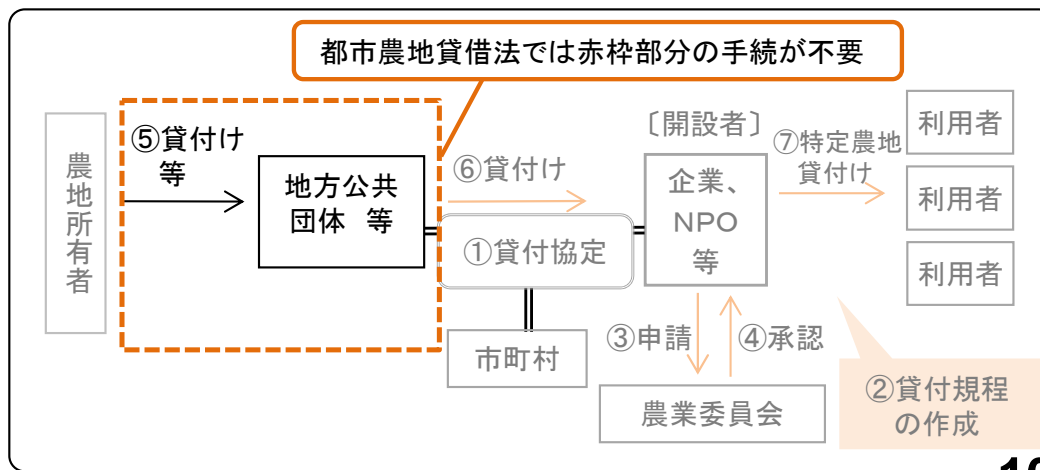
都市農地貸借法では赤枠部分の手続が不要

農地所有者

⑤貸付け等

地方公共団体 等

⑥貸付け

①貸付協定

〔開設者〕

企業、NPO等

⑦特定農地貸付け

利用者

利用者

利用者

市町村

③申請

④承認

農業委員会

②貸付規程の作成

10